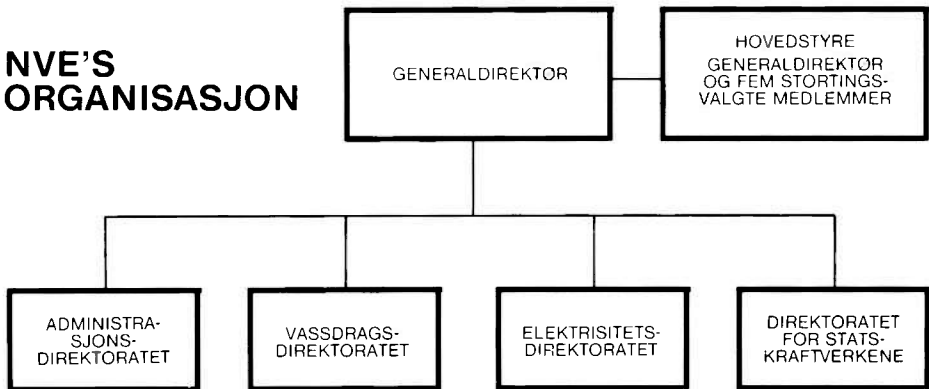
NVE'S ORGANISASJON

GENERALDIREKTØR

HOVEDSTYRE
GENERALDIREKTØR OG FEM STORTINGSVALGTE MEDLEMMER

ADMINISTRASJONSDIREKTORATET

VASSDRAGSDIREKTORATET

ELEKTRISITETSDIREKTORATET

DIREKTORATET FOR STATSKRAFTVERKENE